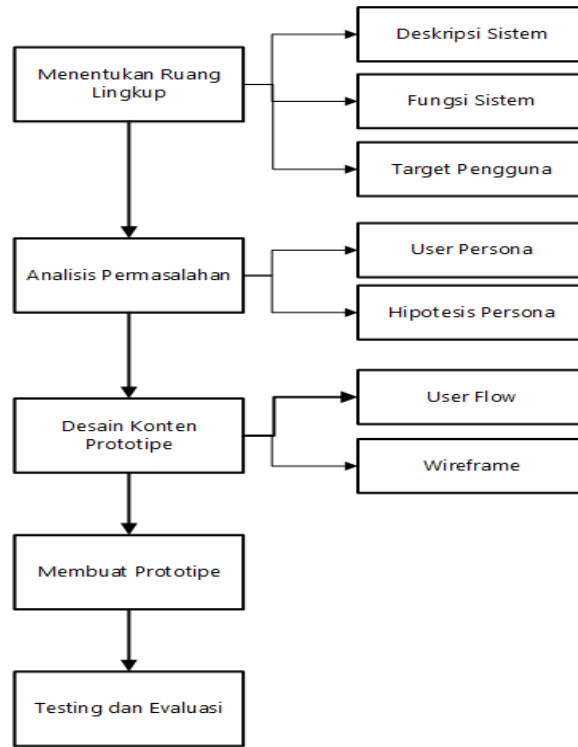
Menentukan Ruang Lingkup

Deskripsi Sistem

Fungsi Sistem

Target Pengguna

Analisis Permasalahan

User Persona

Hipotesis Persona

Desain Konten Prototipe

User Flow

Wireframe

Membuat Prototipe

Testing dan Evaluasi